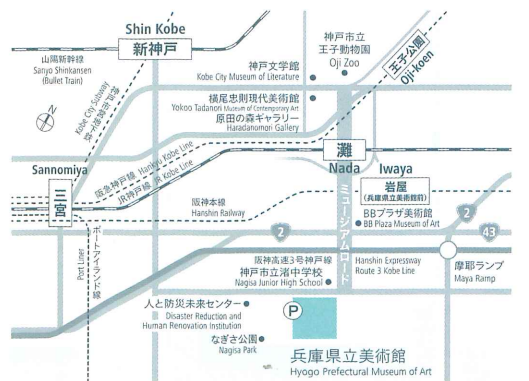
Shin Kobe
新神戸

山陽新幹線
Sanyo Shinkansen
(Bullet Train)

Kobe City Subway
市営地下鉄

N

神戸市立
王子動物園
Oji Zoo

王子公園
Oji-koen

神戸文学館
Kobe City Museum of Literature

横尾忠則現代美術館
Yokoo Tadanori Museum of Contemporary Art
原田の森ギャラリー
Haradanomori Gallery

Sannomiya
三宮

阪急神戸線 Hankyu Kobe Line
JR神戸線 JR Kobe Line

灘
Nada

Iwaya
岩屋
(兵庫県立美術館前)

ミュージアムロード

阪神本線
Hanshin Railway

BBプラザ美術館
BB Plaza Museum of Art

2

43

ポートアイランド線
Port Liner

阪神高速3号神戸線
Hanshin Expressway
Route 3 Kobe Line

神戸市立渚中学校
Nagisa Junior High School

摩耶ランプ
Maya Ramp

2

人と防災未来センター
Disaster Reduction and
Human Renovation Institution

P

なぎさ公園
Nagisa Park

兵庫県立美術館
Hyogo Prefectural Museum of Art